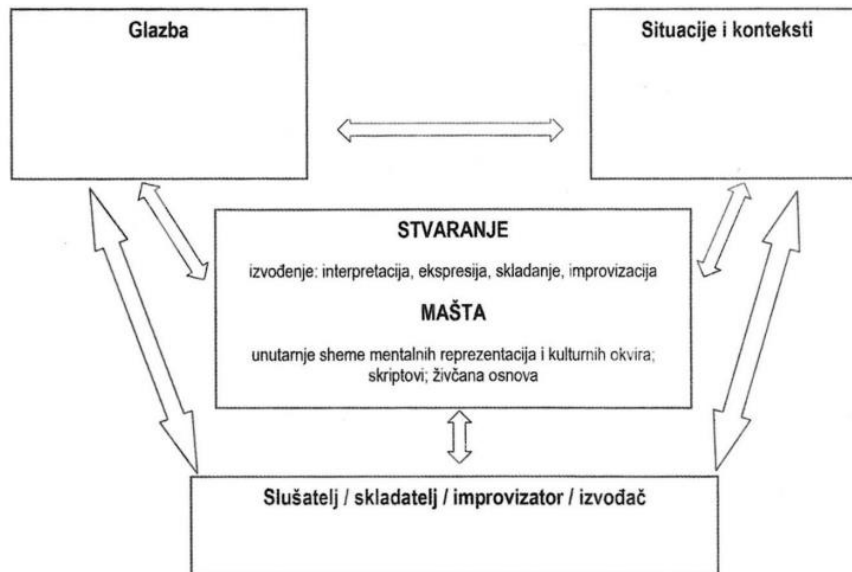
Glazba

Situacije i konteksti

STVARANJE

izvođenje: interpretacija, ekspresija, skladanje, improvizacija

MAŠTA

unutarnje sheme mentalnih reprezentacija i kulturnih okvira; skriptovi; živčana osnova

Slušatelj / skladatelj / improvizator / izvođač